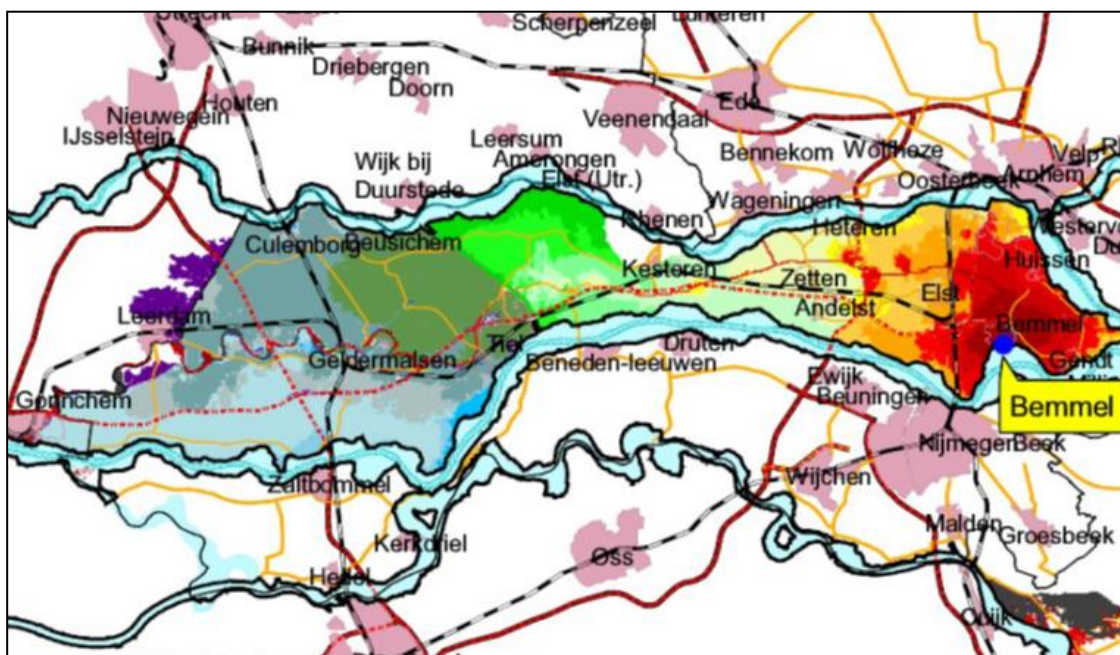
Utrecht
Scherpenzeel
Lunteren
Bunnik
Driebergen
Doorn
Nieuwegein
Houten
IJsselstein
Ede
Veenendaal
Leersum
Amerongen
Bennekom
Wolfheze
Wijk bij Duurstede
Elst (Utr.)
Oosterbeek
Arnhem
Velp
Rhenen
Wageningen
Heteren
Westervoort
Culemborg
Beusichem
Huissen
Kesteren
Zetten
Andelst
Elst
Leerdam
Bemmel
Geldermalsen
Tiel
Beneden-leeuwen
Druten
Gendt
Ewijk
Gorinchem
Beuningen
Bemmel
Nijmegen
Beek
Zaltbommel
Wijchen
Kerkdriel
Malden
Groesbeek
Oss
Hedel
Cuijk